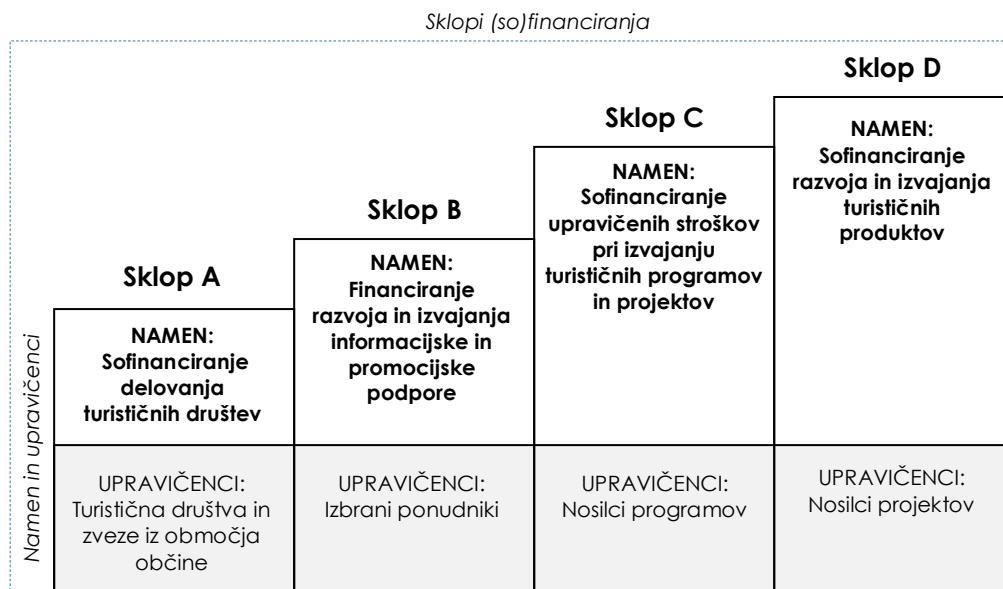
Sklopi (so)financiranja

Namen in upravičenci

| Sklop A | Sklop B | Sklop C | Sklop D |
|---|---|---|---|
| NAMEN: Sofinanciranje delovanja turističnih društev | NAMEN: Financiranje razvoja in izvajanja informacijske in promocijske podpore | NAMEN: Sofinanciranje upravičenih stroškov pri izvajanju turističnih programov in projektov | NAMEN: Sofinanciranje razvoja in izvajanja turističnih produktov |
| UPRAVIČENCI: Turistična društva in zveze iz območja občine | UPRAVIČENCI: Izbrani ponudniki | UPRAVIČENCI: Nosilci programov | UPRAVIČENCI: Nosilci projektov |